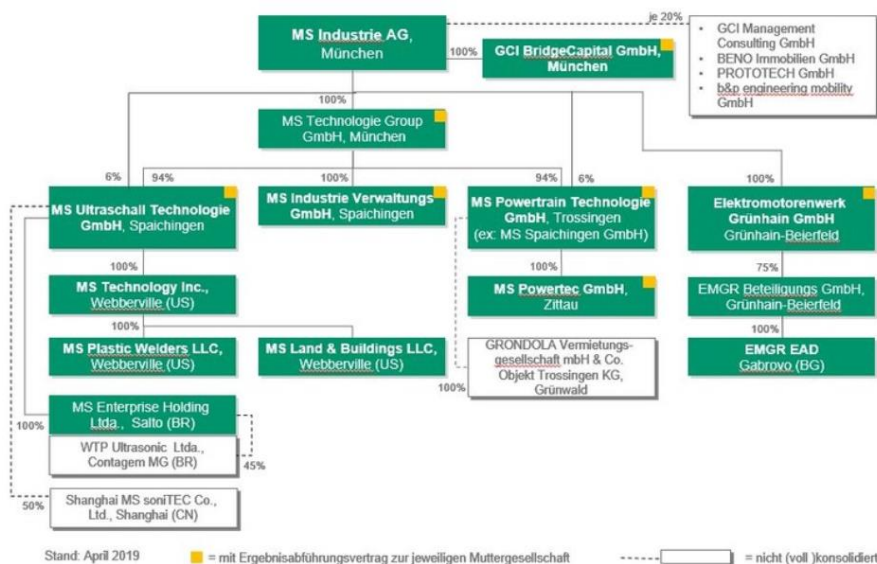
**MS Industrie AG**, München

100%

**GCI BridgeCapital GmbH, München**

je 20%

- GCI Management Consulting GmbH
- BENO Immobilien GmbH
- PROTOTECH GmbH
- b&p engineering mobility GmbH

100%

MS Technologie Group GmbH, München

6%

94%

100%

94%

6%

100%

**MS Ultraschall Technologie GmbH**, Spaichingen

**MS Industrie Verwaltungs GmbH**, Spaichingen

**MS Powertrain Technologie GmbH**, Trossingen (ex: MS Spaichingen GmbH)

**Elektromotorenwerk Grünhain GmbH** Grünhain-Beierfeld

100%

**MS Technology Inc.**, Webberville (US)

100%

**MS Powertec GmbH**, Zittau

75%

EMGR Beteiligungs GmbH, Grünhain-Beierfeld

100%

100%

**MS Plastic Welders LLC**, Webberville (US)

**MS Land & Buildings LLC**, Webberville (US)

GRONDOLA Vermietungs-gesellschaft mbH & Co. Objekt Trossingen KG, Grünwald

100%

**EMGR EAD** Gabrovo (BG)

MS Enterprise Holding Ltda., Salto (BR)

100%

WTP Ultrasonic Ltda., Contagem MG (BR)

45%

50%

Shanghai MS soniTEC Co., Ltd., Shanghai (CN)

Stand: April 2019

= mit Ergebnisabführungsvertrag zur jeweiligen Muttergesellschaft

= nicht (voll )konsolidiert